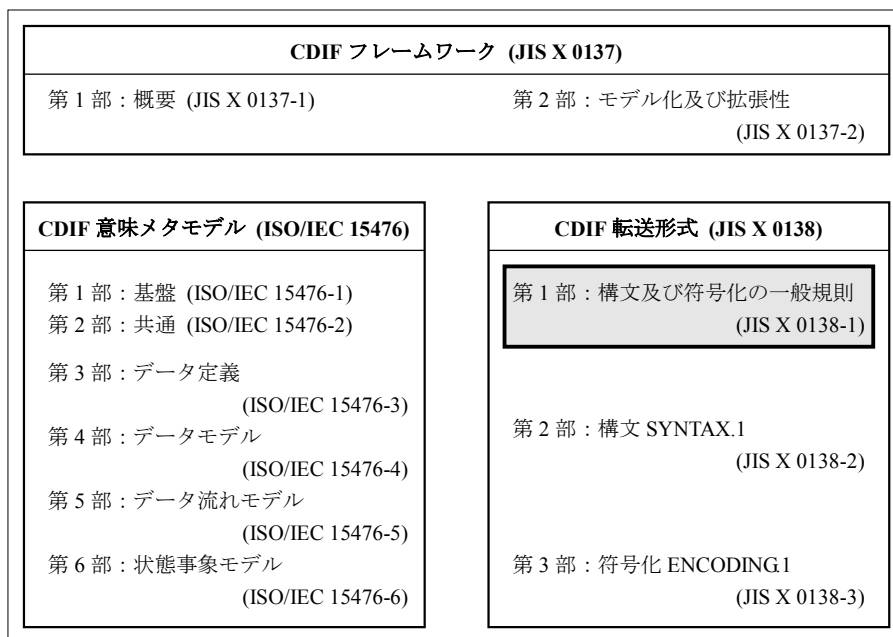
CDIF フレームワーク (JIS X 0137)

第 1 部：概要 (JIS X 0137-1)

第 2 部：モデル化及び拡張性 (JIS X 0137-2)

CDIF 意味メタモデル (ISO/IEC 15476)

第 1 部：基盤 (ISO/IEC 15476-1)
第 2 部：共通 (ISO/IEC 15476-2)
第 3 部：データ定義 (ISO/IEC 15476-3)
第 4 部：データモデル (ISO/IEC 15476-4)
第 5 部：データ流れモデル (ISO/IEC 15476-5)
第 6 部：状態事象モデル (ISO/IEC 15476-6)

CDIF 転送形式 (JIS X 0138)

第 1 部：構文及び符号化の一般規則 (JIS X 0138-1)

第 2 部：構文 SYNTAX.1 (JIS X 0138-2)

第 3 部：符号化 ENCODING.1 (JIS X 0138-3)